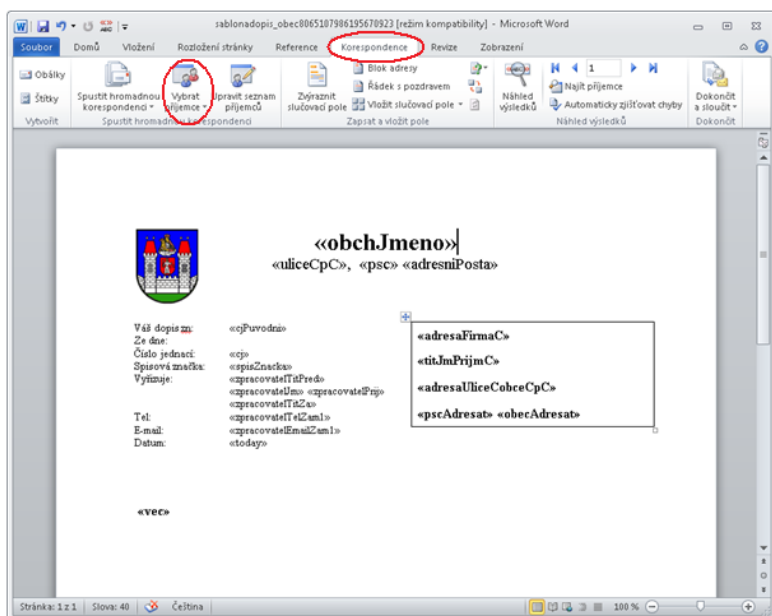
sablonadopis_obec8065107986195670923 [režim kompatibility] - Microsoft Word

Soubor | Domů | Vložení | Rozložení stránky | Reference | Korespondence | Revize | Zobrazení

Obálky
Štítky
Vytvořit

Spustit hromadnou korespondenci
Vybrat příjemce
Upravit seznam příjemců
Spustit hromadnou korespondenci

Zvýraznit slučovací pole
Blok adresy
Řádek s pozdravem
Vložit slučovací pole
Zapsat a vložit pole

Náhled výsledků
1
Najít příjemce
Automaticky zjišťovat chyby
Náhled výsledků

Dokončit a sloučit
Dokončit

«obchJmeno»
«uliceCpC», «psc» «adresniPosta»

| | |
|---|---|
| Váš dopis zn: | «cjPuvodni» |
| Ze dne: | |
| Číslo jednací: | «cj» |
| Spisová značka: | «spisZnacka» |
| Vyřizuje: | «zpracovatelTitPred» |
| | «zpracovatelJm» «zpracovatelPrij» |
| | «zpracovatelTitZa» |
| Tel: | «zpracovatelTelZam1» |
| E-mail: | «zpracovatelEmailZam1» |
| Datum: | «today» |

«adresaFirmaC»
«titJmPrijmC»
«adresaUliceCobceCpC»
«pscAdresat» «obecAdresat»

«vec»

Stránka: 1 z 1 | Slova: 40 | Čeština | 100 %